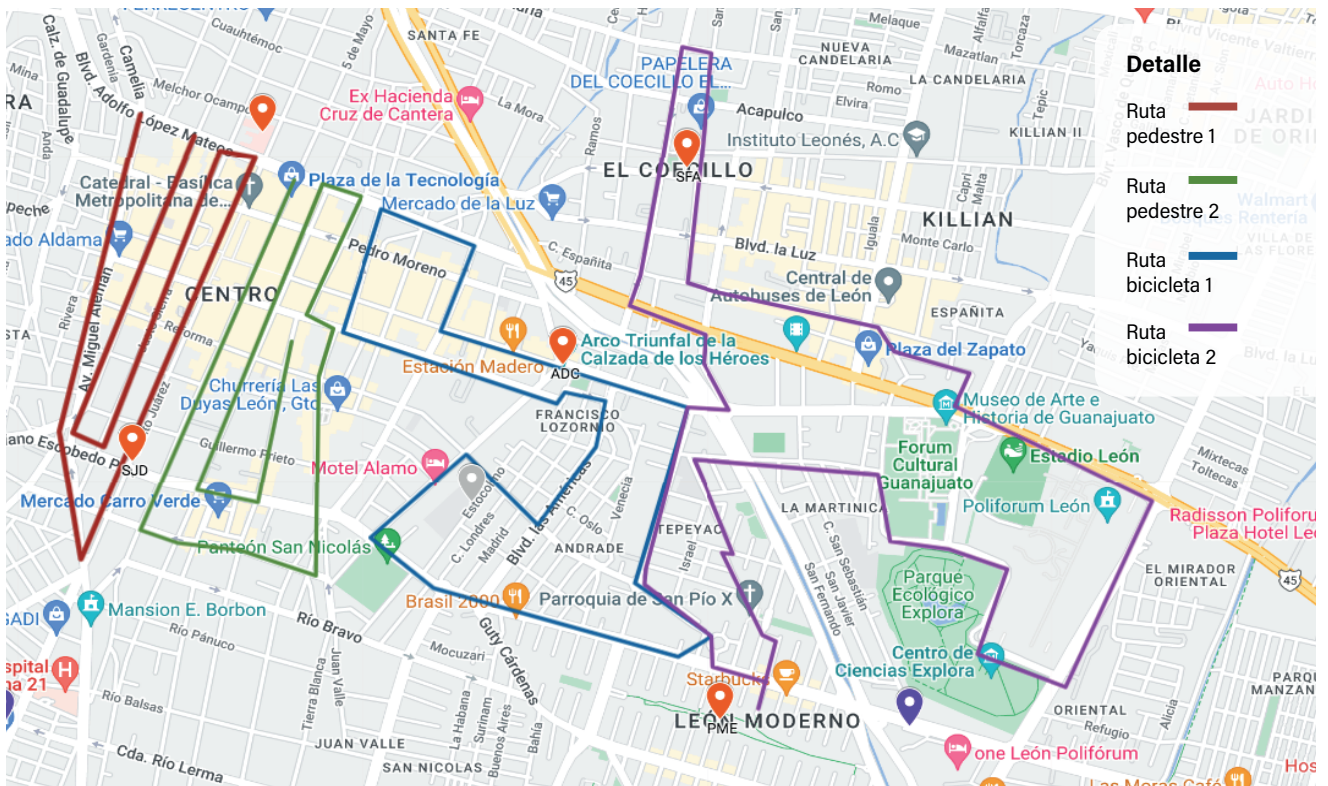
Detalle
Ruta pedestre 1
Ruta pedestre 2
Ruta bicicleta 1
Ruta bicicleta 2

SANTA FE
Cuauhtémoc
5 de Mayo
Melchor Ocampo
Calz. de Guadalupe
Blvd. Adolfo López Mateos
Camelia
Ex Hacienda Cruz de Cantera
PAPELERA DEL COECILLO EL...
Acapulco
Instituto Leonés, A.C
NUEVA CANDELARIA
LA CANDELARIA
Melaque
Mazatlán
Elvira
KILLIAN II
Blvd Vicente Valtierra
Auto H
JARDI DE ORI
Catedral - Basílica Metropolitana de...
Plaza de la Tecnología
Mercado de la Luz
EL COECILLO
SFA
KILLIAN
Walmart Las Rentería
LAS FLORE
Peche
ado Aldama
Pedro Moreno
C. Españita
Blvd. la Luz
Monte Carlo
CENTRO
Central de Autobuses de León
ESPAÑITA
45
Av. Miguel Alemán
Reforma
Arco Triunfal de la Calzada de los Héroes
Estación Madero
ADC
Plaza del Zapato
Churrería Las Duyas León, Gto
FRANCISCO LOZORNO
Museo de Arte e Historia de Guanajuato
Forum Cultural Guanajuato
Estadio León
Escobedo
SJD
Guillermo Prieto
Motel Alamo
Mercado Carro Verde
Esocolino
C. Londres
Madrid
Blvd. las Américas
C. Oslo
Venecia
Poliforum León
Radisson Poliforum Plaza Hotel León
Mixtecas
Toltecas
LA MARTINICA
TEPEYAC
Israel
C. San Sebastián
Panteón San Nicolás
ANDRADE
San Fernando
San Javier
EL MIRADOR ORIENTAL
SADI
Mansion E. Borbon
Brasil 2000
Parroquia de San Pío X
Parque Ecológico Explora
Río Bravo
Río Pánuco
Guty Cárdenas
Mocuzari
Centro de Ciencias Explora
spital a 21
Río Balsas
Tierra Blanca
Juan Valle
Starbucks
PARQU MANZANA
La Habana
Surinam
Buenos Aires
Bahía
LEÓN MODERNO
PME
ORIENTAL
Refugio
JUAN VALLE
Cda. Río Lerma
SAN NICOLAS
one León Polifórum
Las Moras Café
Hos